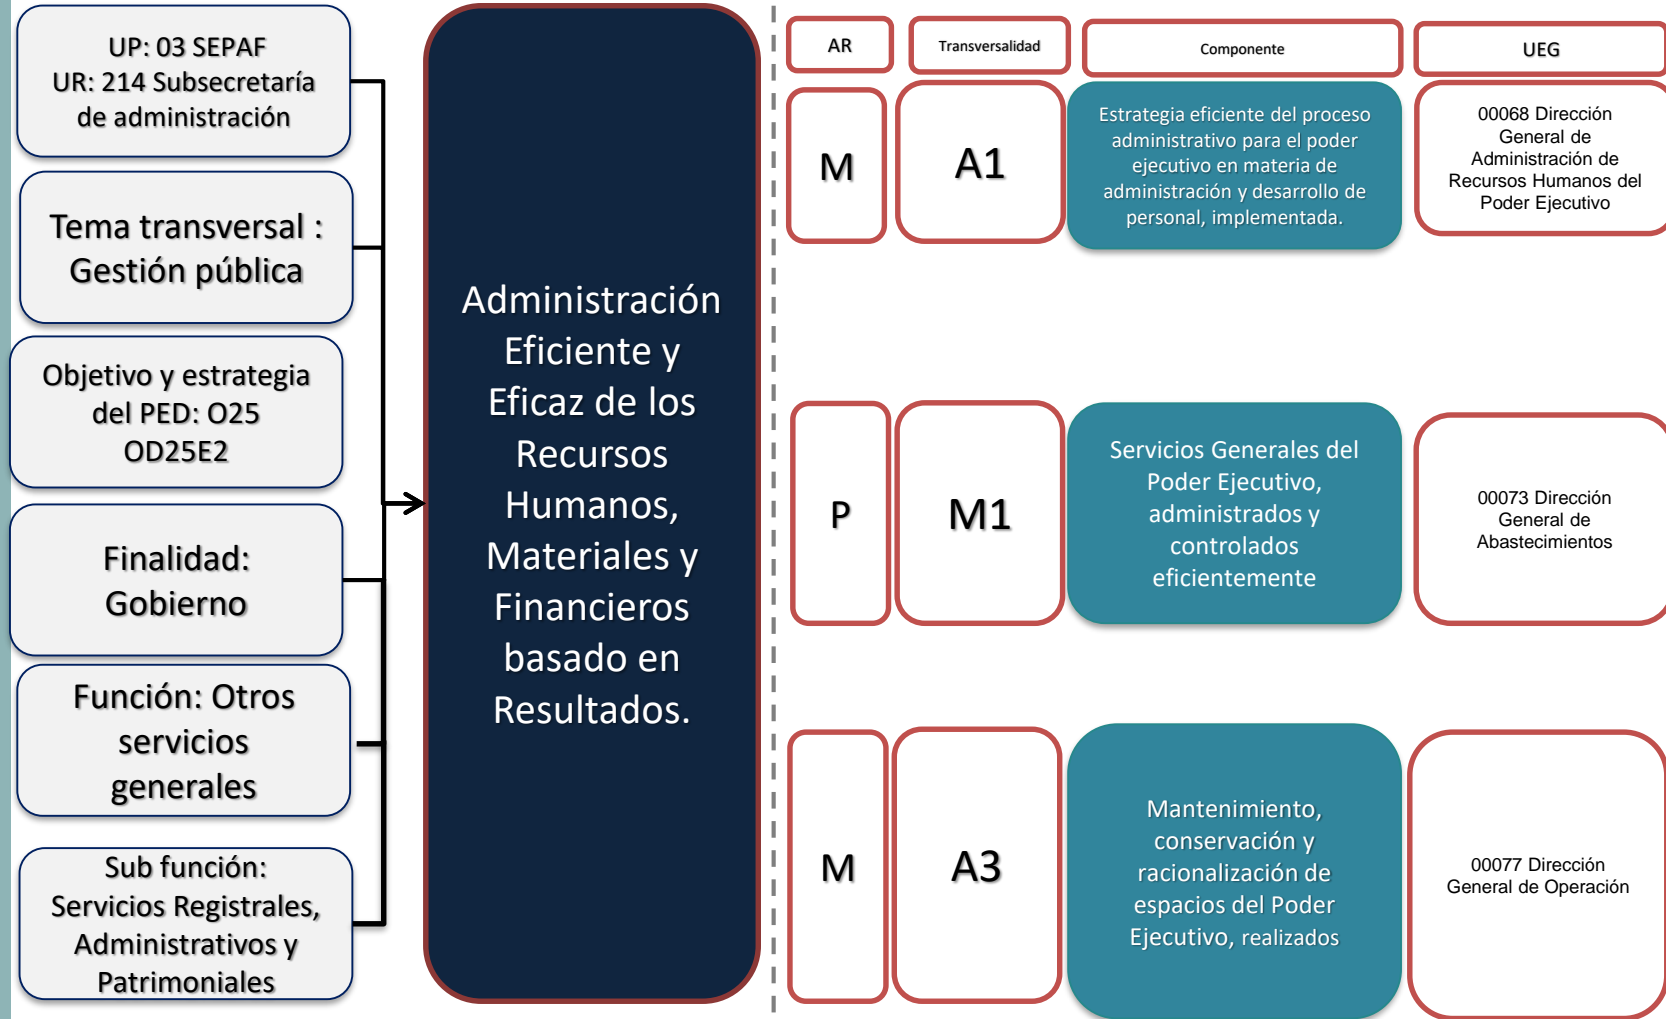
UP: 03 SEPAF
UR: 214 Subsecretaría de administración

Tema transversal : Gestión pública

Objetivo y estrategia del PED: O25 OD25E2

Finalidad: Gobierno

Función: Otros servicios generales

Sub función: Servicios Registrales, Administrativos y Patrimoniales

Administración Eficiente y Eficaz de los Recursos Humanos, Materiales y Financieros basado en Resultados.

| AR | Transversalidad | Componente | UEG |
|---|---|---|---|
| M | A1 | Estrategia eficiente del proceso administrativo para el poder ejecutivo en materia de administración y desarrollo de personal, implementada. | 00068 Dirección General de Administración de Recursos Humanos del Poder Ejecutivo |
| P | M1 | Servicios Generales del Poder Ejecutivo, administrados y controlados eficientemente | 00073 Dirección General de Abastecimientos |
| M | A3 | Mantenimiento, conservación y racionalización de espacios del Poder Ejecutivo, realizados | 00077 Dirección General de Operación |